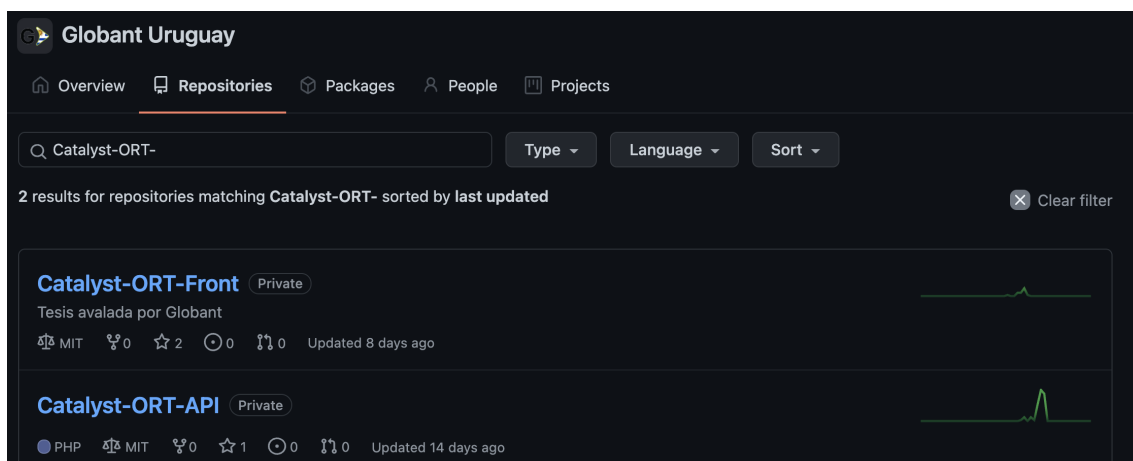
Globant Uruguay

Overview Repositories Packages People Projects

Catalyst-ORT-

Type Language Sort

2 results for repositories matching Catalyst-ORT- sorted by last updated

Clear filter

Catalyst-ORT-Front Private

Tesis avalada por Globant

MIT 0 2 0 0 Updated 8 days ago

Catalyst-ORT-API Private

PHP MIT 0 1 0 0 Updated 14 days ago